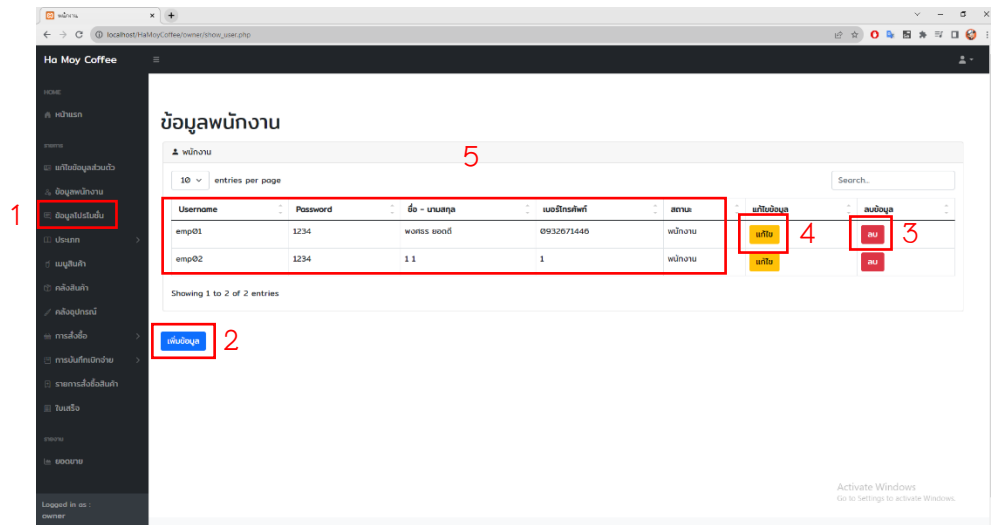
พนักงาน
localhost/HaMoyCoffee/owner/show_user.php

Ha Moy Coffee

HOME
หน้าแรก
รายการ
แก้ไขข้อมูลส่วนตัว
ข้อมูลพนักงาน
ข้อมูลโปรโมชั่น
ประเภท
เมนูสินค้า
คลังสินค้า
คลังอุปกรณ์
การสั่งซื้อ
การบันทึกเบิกจ่าย
รายการสั่งซื้อสินค้า
ใบเสร็จ
รายงาน
ยอดขาย

Logged in as :
owner

1

ข้อมูลพนักงาน

พนักงาน

5

10 entries per page

Search...

| Username | Password | ชื่อ - นามสกุล | เบอร์โทรศัพท์ | สถานะ | แก้ไขข้อมูล | ลบข้อมูล |
|---|---|---|---|---|---|---|
| emp01 | 1234 | พงศธร ยอดดี | 0932671446 | พนักงาน | แก้ไข | ลบ |
| emp02 | 1234 | 1 1 | 1 | พนักงาน | แก้ไข | ลบ |

4
3

Showing 1 to 2 of 2 entries

เพิ่มข้อมูล
2

Activate Windows
Go to Settings to activate Windows.